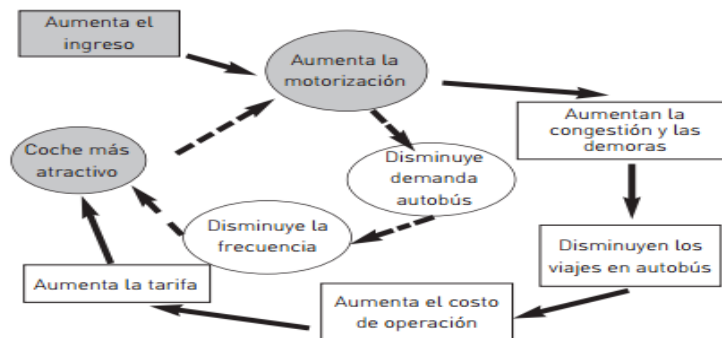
Aumenta el ingreso

Aumenta la motorización

Aumentan la congestión y las demoras

Coche más atractivo

Disminuye demanda autobús

Disminuye la frecuencia

Disminuyen los viajes en autobús

Aumenta la tarifa

Aumenta el costo de operación